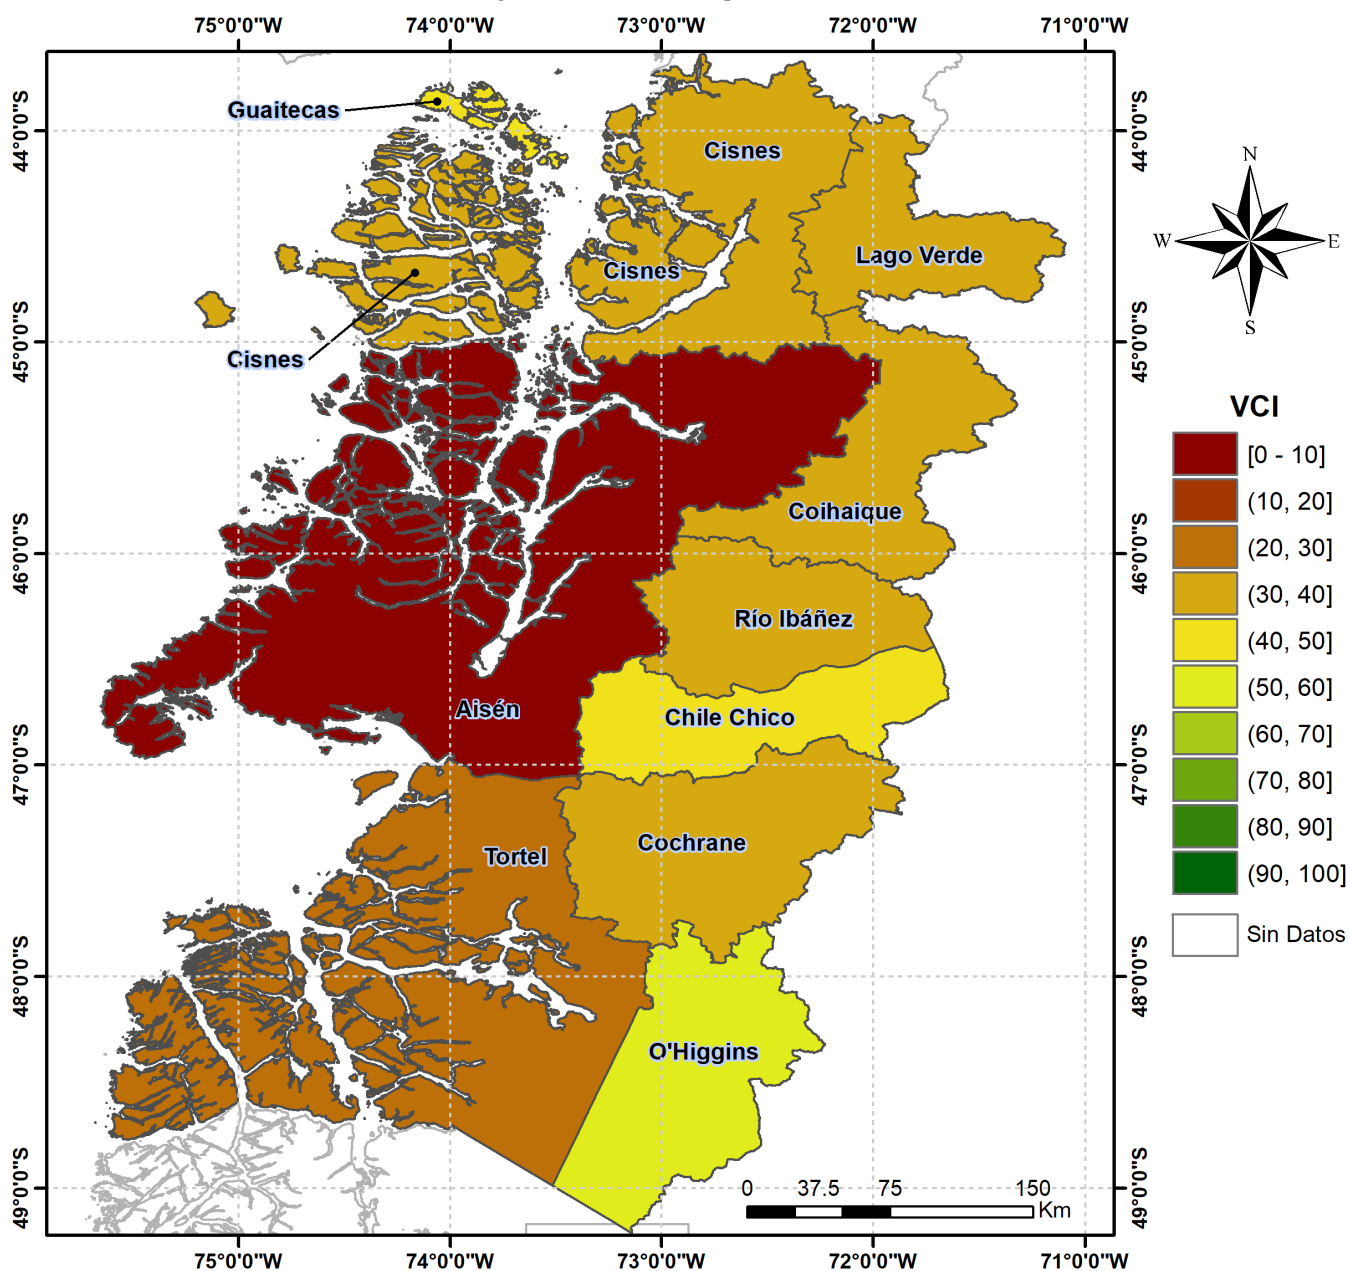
75°0'0"W 74°0'0"W 73°0'0"W 72°0'0"W 71°0'0"W

44°0'0"S
45°0'0"S
46°0'0"S
47°0'0"S
48°0'0"S
49°0'0"S

Guaitecas
Cisnes
Cisnes
Lago Verde
Cisnes
Coihaique
Río Ibáñez
Aisén
Chile Chico
Tortel
Cochrane
O'Higgins

N
W
E
S

VCI
[0 - 10]
(10, 20]
(20, 30]
(30, 40]
(40, 50]
(50, 60]
(60, 70]
(70, 80]
(80, 90]
(90, 100]
Sin Datos

0 37.5 75 150
Km

44°0'0"S
45°0'0"S
46°0'0"S
47°0'0"S
48°0'0"S
49°0'0"S

75°0'0"W 74°0'0"W 73°0'0"W 72°0'0"W 71°0'0"W